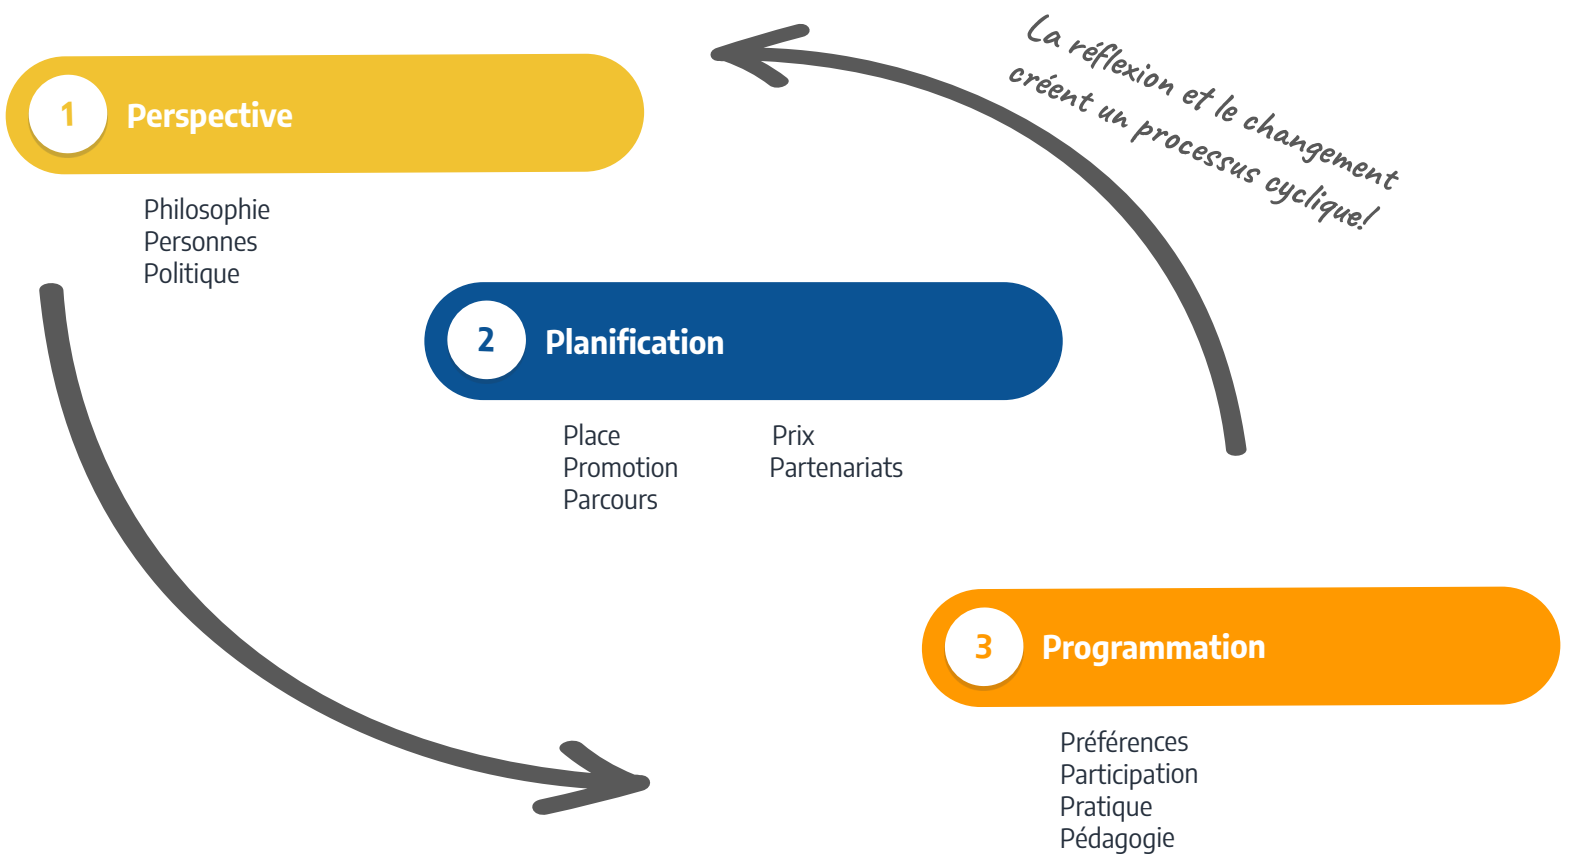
La réflexion et le changement créent un processus cyclique!

1 Perspective

Philosophie
Personnes
Politique

2 Planification

Place
Promotion
Parcours

Prix
Partenariats

3 Programmation

Préférences
Participation
Pratique
Pédagogie